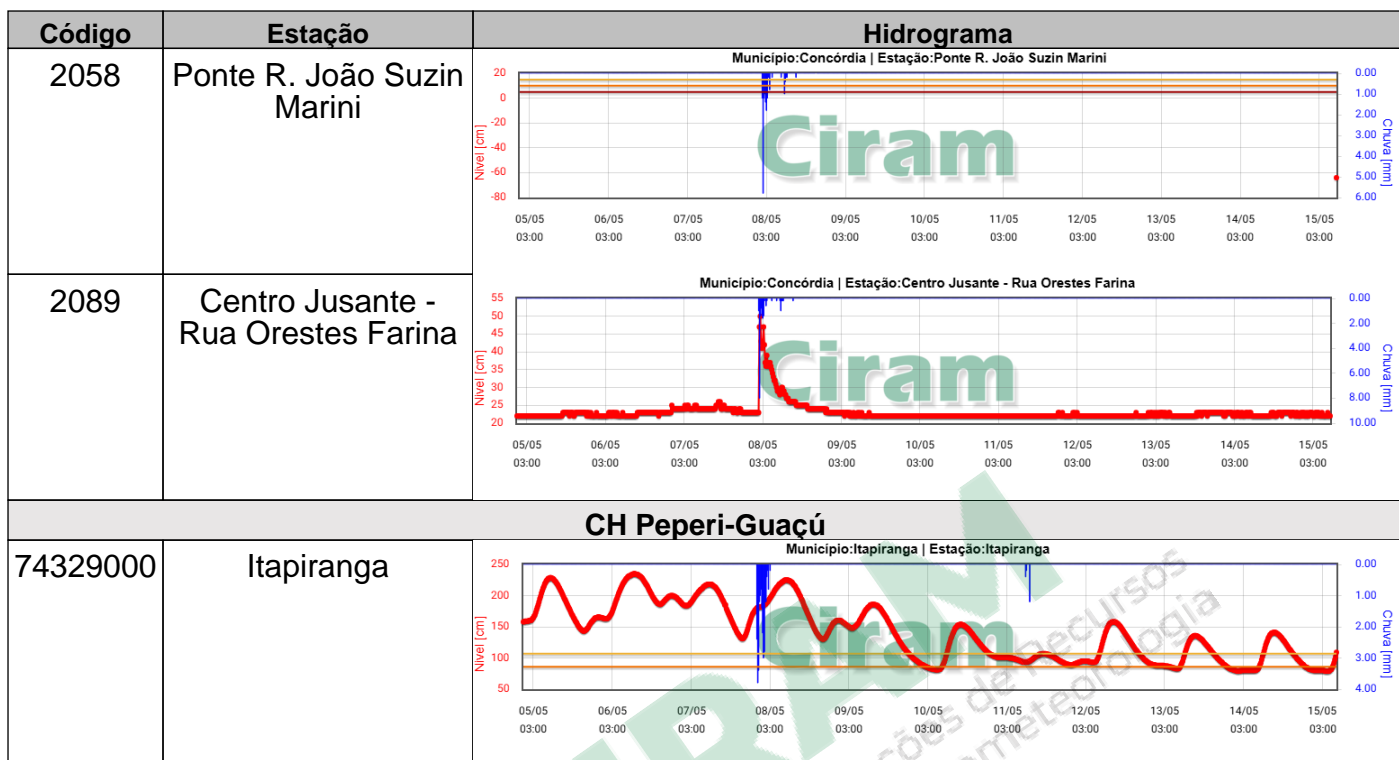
| Código | Estação | Hidrograma |
|---|---|---|
| 2058 | Ponte R. João Suzin Marini | Município:Concórdia \| Estação:Ponte R. João Suzin Marini<br>20 0 -20 -40 -60 -80 Nível [cm]<br>0.00 1.00 2.00 3.00 4.00 5.00 6.00 Chuva [mm]<br>Ciram<br>05/05 03:00 06/05 03:00 07/05 03:00 08/05 03:00 09/05 03:00 10/05 03:00 11/05 03:00 12/05 03:00 13/05 03:00 14/05 03:00 15/05 03:00 |
| 2089 | Centro Jusante - Rua Orestes Farina | Município:Concórdia \| Estação:Centro Jusante - Rua Orestes Farina<br>55 50 45 40 35 30 25 20 Nível [cm]<br>0.00 2.00 4.00 6.00 8.00 10.00 Chuva [mm]<br>Ciram<br>05/05 03:00 06/05 03:00 07/05 03:00 08/05 03:00 09/05 03:00 10/05 03:00 11/05 03:00 12/05 03:00 13/05 03:00 14/05 03:00 15/05 03:00 |
| CH Peperi-Guaçú | | |
| 74329000 | Itapiranga | Município:Itapiranga \| Estação:Itapiranga<br>250 200 150 100 50 Nível [cm]<br>0.00 1.00 2.00 3.00 4.00 Chuva [mm]<br>Ciram<br>05/05 03:00 06/05 03:00 07/05 03:00 08/05 03:00 09/05 03:00 10/05 03:00 11/05 03:00 12/05 03:00 13/05 03:00 14/05 03:00 15/05 03:00 |

CIRAM
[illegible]ções de recursos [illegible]meteorologia